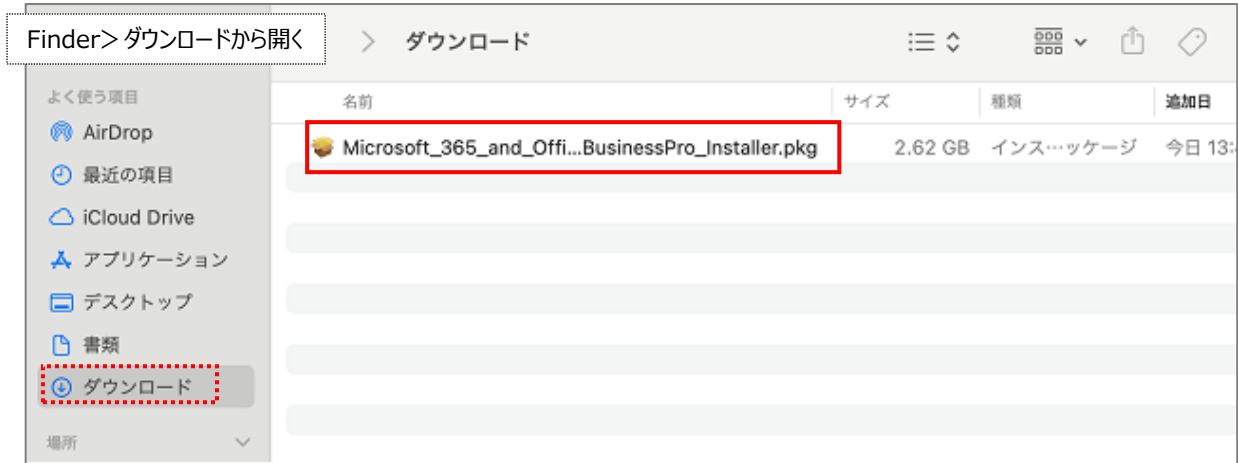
Finder> ダウンロードから開く

ダウンロード

よく使う項目
AirDrop
最近の項目
iCloud Drive
アプリケーション
デスクトップ
書類
ダウンロード
場所

| 名前 | サイズ | 種類 | 追加日 |
|---|---|---|---|
| Microsoft_365_and_Offi...BusinessPro_Installer.pkg | 2.62 GB | インス…ッケージ | 今日 13:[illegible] |